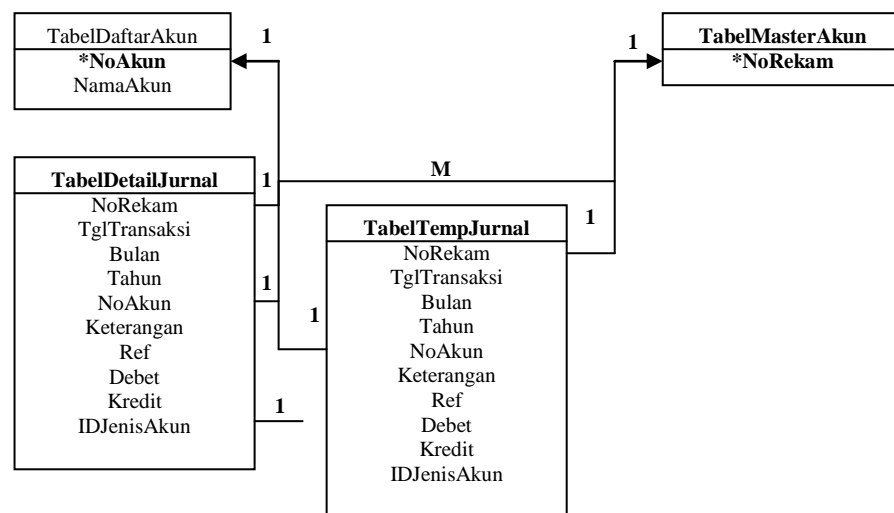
TabelDaftarAkun
*NoAkun
NamaAkun

1

1

TabelMasterAkun
*NoRekam

TabelDetailJurnal
NoRekam
TglTransaksi
Bulan
Tahun
NoAkun
Keterangan
Ref
Debet
Kredit
IDJenisAkun

1

M

1

1

1

1

TabelTempJurnal
NoRekam
TglTransaksi
Bulan
Tahun
NoAkun
Keterangan
Ref
Debet
Kredit
IDJenisAkun